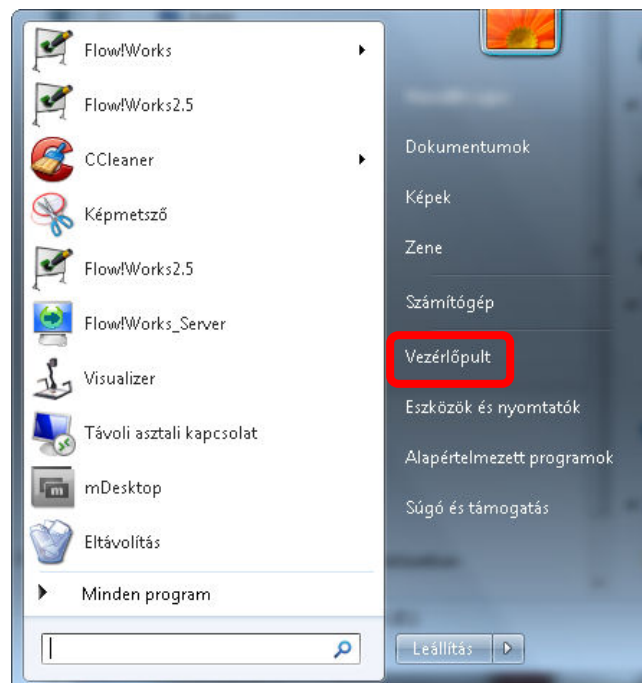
Flow!Works
Flow!Works2.5
CCleaner
Képmetsző
Flow!Works2.5
Flow!Works_Server
Visualizer
Távoli asztali kapcsolat
mDesktop
Eltávolítás
Minden program

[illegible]
Dokumentumok
Képek
Zene
Számítógép
Vezérlőpult
Eszközök és nyomtatók
Alapértelmezett programok
Súgó és támogatás
Leállítás